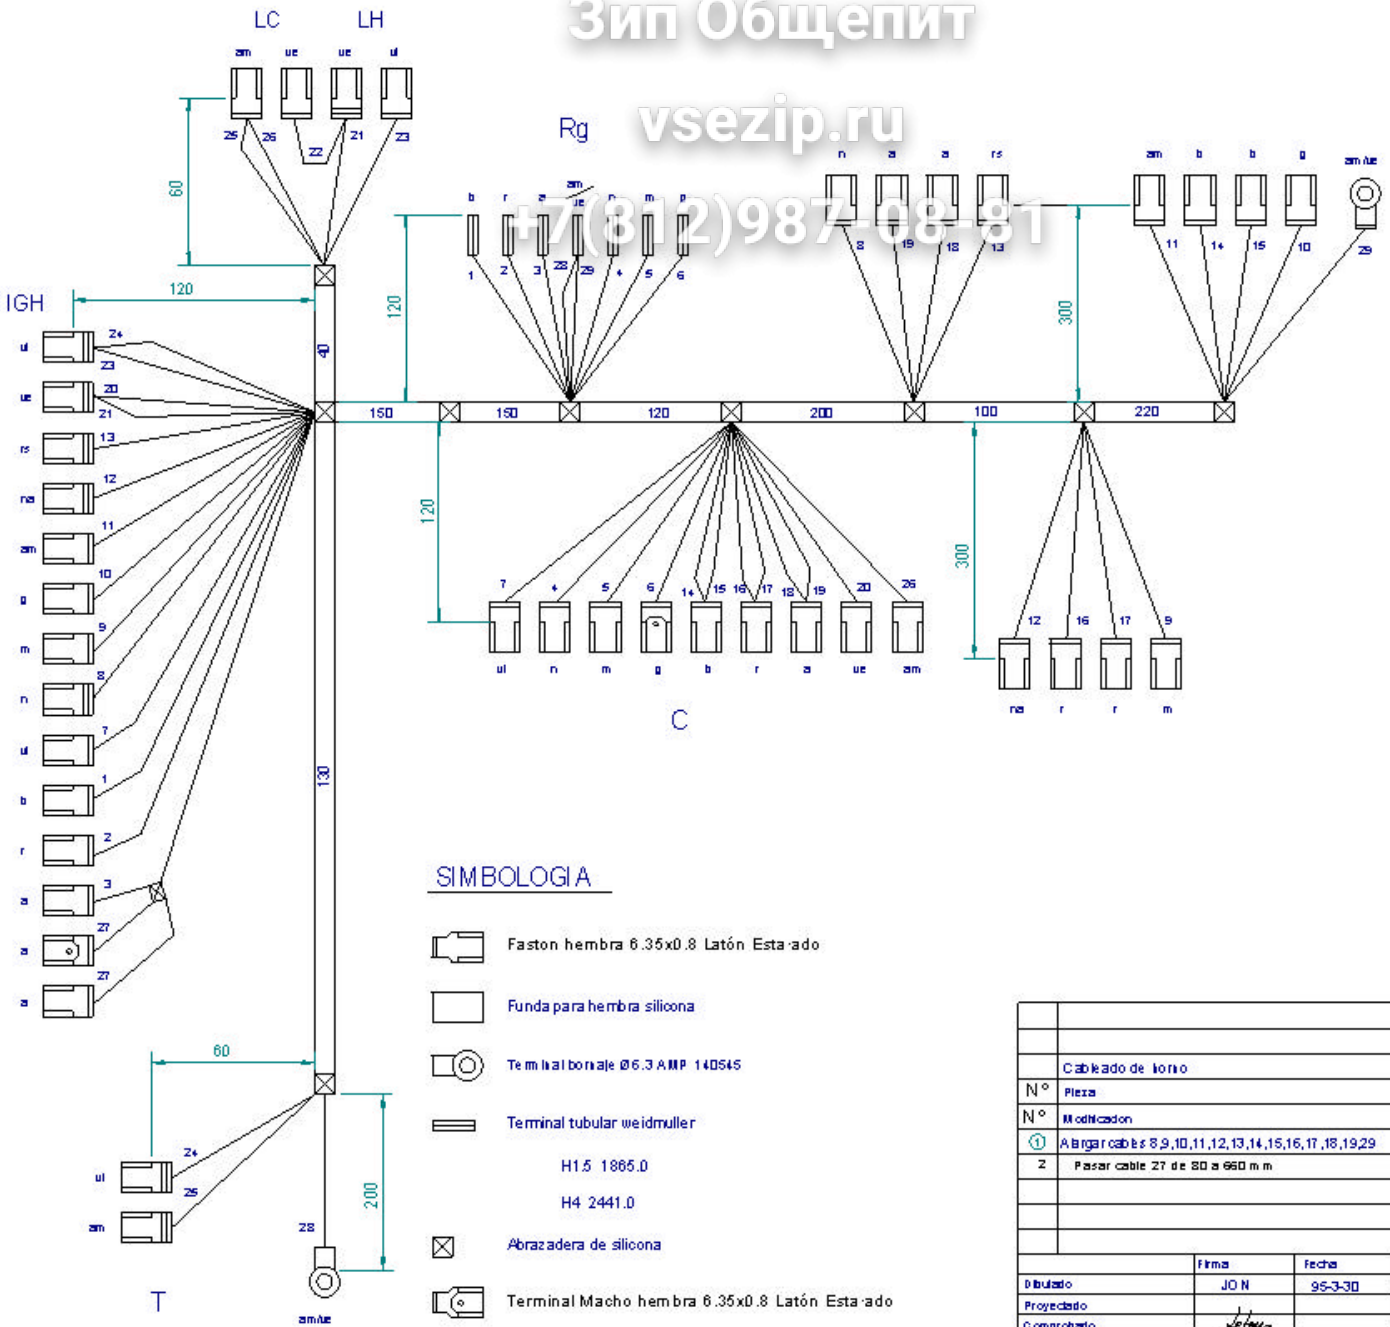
Зип Общепит

vsezip.ru

+7(812)987-08-81

LC LH

am ue ue ul

25 26 22 21 23

60

Rg

b r a am ue n m p

1 2 3 28 29 4 5 6

120

n a a rs

8 19 18 13

am b b g am/ue

11 14 15 10 29

300

IGH

120

40

ul 24 23
ue 20 21
rs 13
na 12
am 11
g 10
m 9
n 8
ul 7
b 1
r 2
a 3
a 27
a 27

150 150 120 200 100 220

120

7 4 5 6 14 15 16 17 18 19 20 26

ul n m g b r a ue am

C

300

12 16 17 9

na r r m

130

SIMBOLOGIA

Faston hembra 6.35x0.8 Latón Estañado

Funda para hembra silicona

Terminal borniaje Ø6.3 AMP 140545

Terminal tubular weidmuller

H1.5 1865.0

H4 2441.0

Abrazadera de silicona

Terminal Macho hembra 6.35x0.8 Latón Estañado

60

24 25

ul am

T

28

200

am/ue

Cableado de horno

N° Pieza

N° Modificacion

① Alargar cables 8,9,10,11,12,13,14,15,16,17,18,19,29

2 Pasar cable 27 de 80 a 660 mm

| | Firma | Fecha |
|---|---|---|
| Dibujado | JON | 95-3-30 |
| Proyectado | | |
| Comprobado | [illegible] | |